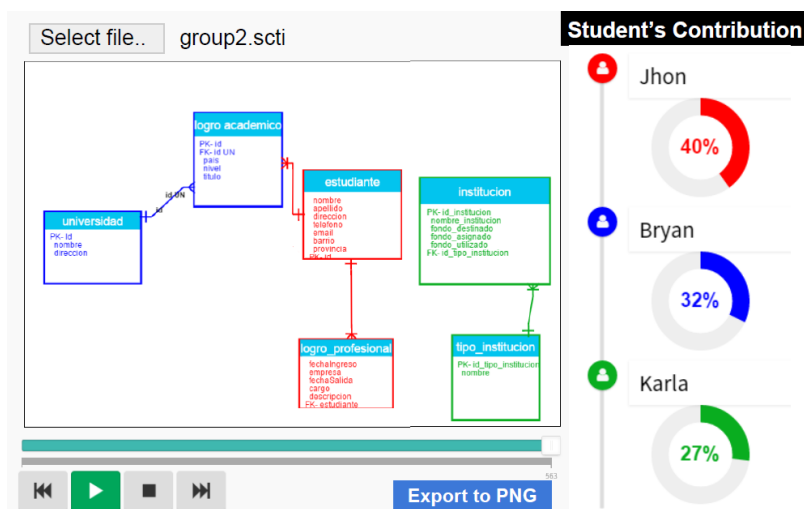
Select file..

group2.scti

Student's Contribution

logro academico
PK- id
FK- id UN
pais
nivel
titulo

id UN

universidad
PK- id
nombre
direccion

estudiante
nombre
apellido
direccion
telefono
email
barrio
provincia
PK- id

institucion
PK- id_institucion
nombre_institucion
fondo_destinado
fondo_asignado
fondo_utilizado
FK- id_tipo_institucion

logro_profesional
fechaIngreso
empresa
fechaSalida
cargo
descripcion
FK- estudiante

tipo_institucion
PK- id_tipo_institucion
nombre

583

Export to PNG

Jhon
40%

Bryan
32%

Karla
27%